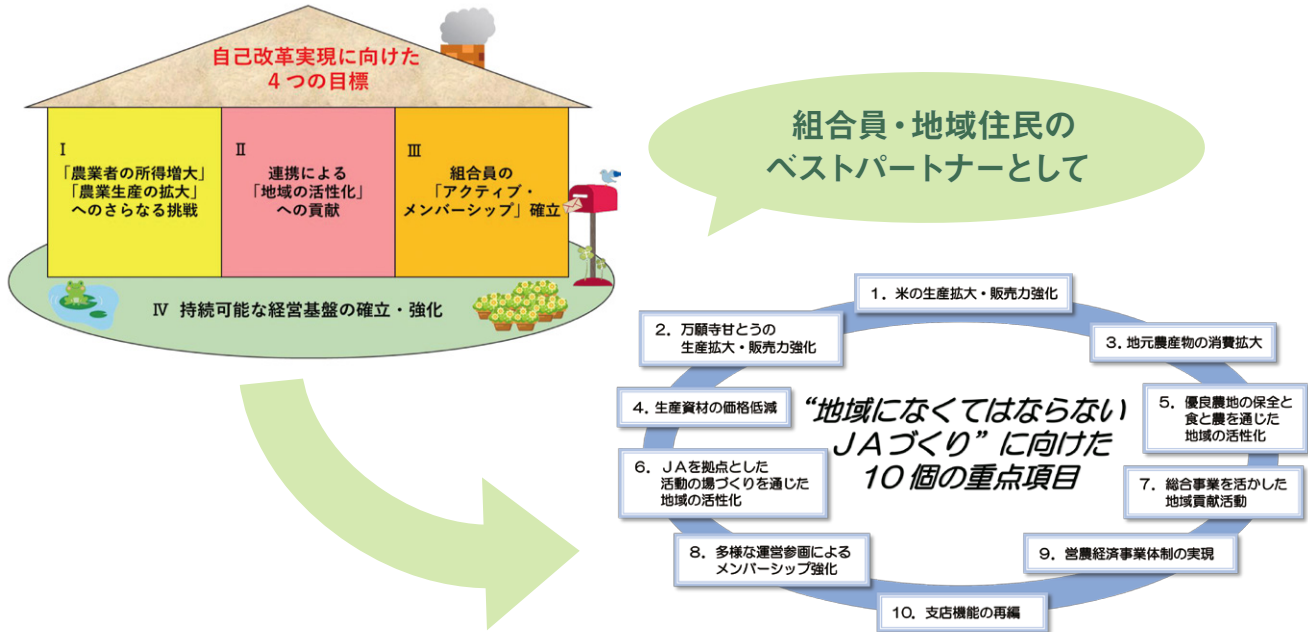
自己改革実現に向けた
４つの目標

Ⅰ
「農業者の所得増大」
「農業生産の拡大」
へのさらなる挑戦

Ⅱ
連携による
「地域の活性化」
への貢献

Ⅲ
組合員の
「アクティブ・
メンバーシップ」確立

Ⅳ 持続可能な経営基盤の確立・強化

組合員・地域住民の
ベストパートナーとして

“地域になくてはならない
ＪＡづくり”に向けた
１０個の重点項目

１．米の生産拡大・販売力強化

２．万願寺甘とうの
生産拡大・販売力強化

３．地元農産物の消費拡大

４．生産資材の価格低減

５．優良農地の保全と
食と農を通じた
地域の活性化

６．ＪＡを拠点とした
活動の場づくりを通じた
地域の活性化

７．総合事業を活かした
地域貢献活動

８．多様な運営参画による
メンバーシップ強化

９．営農経済事業体制の実現

１０．支店機能の再編